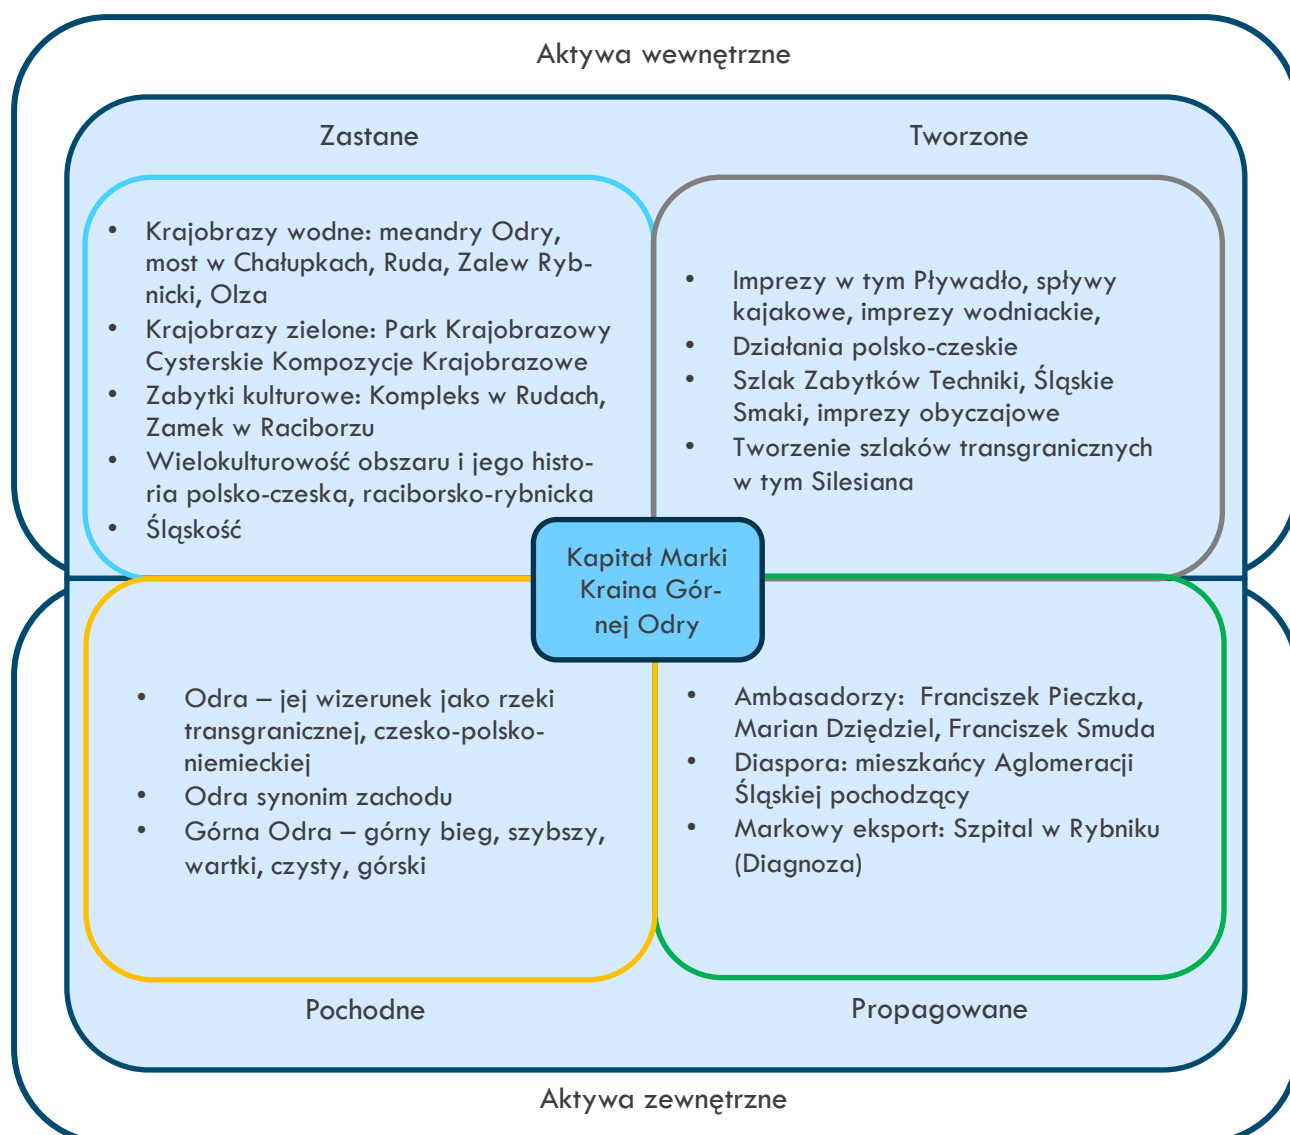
Aktywa wewnętrzne

Zastane

Tworzone

- Krajobrazy wodne: meandry Odry, most w Chałupkach, Ruda, Zalew Rybnicki, Olza
- Krajobrazy zielone: Park Krajobrazowy Cysterskie Kompozycje Krajobrazowe
- Zabytki kulturowe: Kompleks w Rudach, Zamek w Raciborzu
- Wielokulturowość obszaru i jego historia polsko-czeska, raciborsko-rybnicka
- Śląskość

- Imprezy w tym Pływadło, spływy kajakowe, imprezy wodniackie,
- Działania polsko-czeskie
- Szlak Zabytków Techniki, Śląskie Smaki, imprezy obyczajowe
- Tworzenie szlaków transgranicznych w tym Silesiana

Kapitał Marki Kraina Górnej Odry

- Odra – jej wizerunek jako rzeki transgranicznej, czesko-polsko-niemieckiej
- Odra synonim zachodu
- Górna Odra – górny bieg, szybszy, wartki, czysty, górski

- Ambasadorzy: Franciszek Pieczka, Marian Dzİędziel, Franciszek Smuda
- Diaspora: mieszkańcy Aglomeracji Śląskiej pochodzący
- Markowy eksport: Szpital w Rybniku (Diagnoza)

Pochodne

Propagowane

Aktywa zewnętrzne